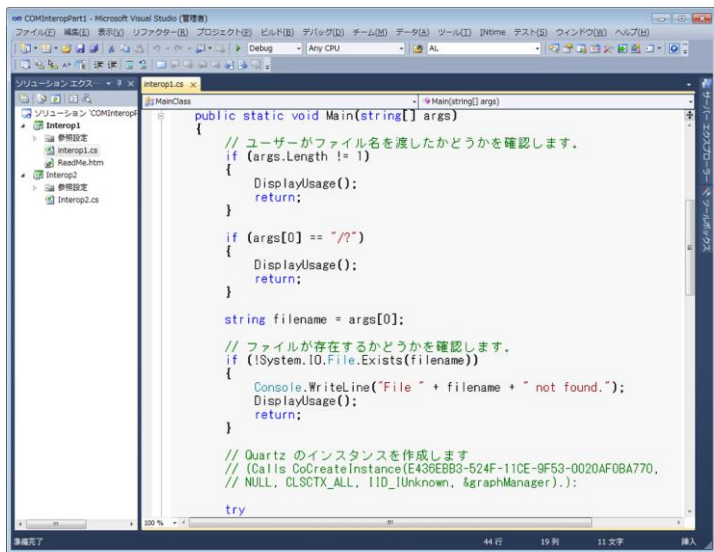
COMInteropPart1 - Microsoft Visual Studio (管理者)

ファイル(F) 編集(E) 表示(V) リファクター(R) プロジェクト(P) ビルド(B) デバッグ(D) チーム(M) データ(A) ツール(T) INtime テスト(S) ウィンドウ(W) ヘルプ(H)

Debug Any CPU AL

ソリューション エクス... interop1.cs ×

MainClass Main(string[] args)

ソリューション 'COMInteropP
Interop1
参照設定
interop1.cs
ReadMe.htm
Interop2
参照設定
Interop2.cs

public static void Main(string[] args)
{
    // ユーザーがファイル名を渡したかどうかを確認します。
    if (args.Length != 1)
    {
        DisplayUsage();
        return;
    }

    if (args[0] == "/?")
    {
        DisplayUsage();
        return;
    }

    string filename = args[0];

    // ファイルが存在するかどうかを確認します。
    if (!System.IO.File.Exists(filename))
    {
        Console.WriteLine("File " + filename + " not found.");
        DisplayUsage();
        return;
    }

    // Quartz のインスタンスを作成します
    // (Calls CoCreateInstance(E436EBB3-524F-11CE-9F53-0020AF0BA770,
    // NULL, CLSCTX_ALL, IID_IUnknown, &graphManager).):

    try

サーバー エクスプローラー ツールボックス

100 %

準備完了 44 行 19 列 11 文字 挿入